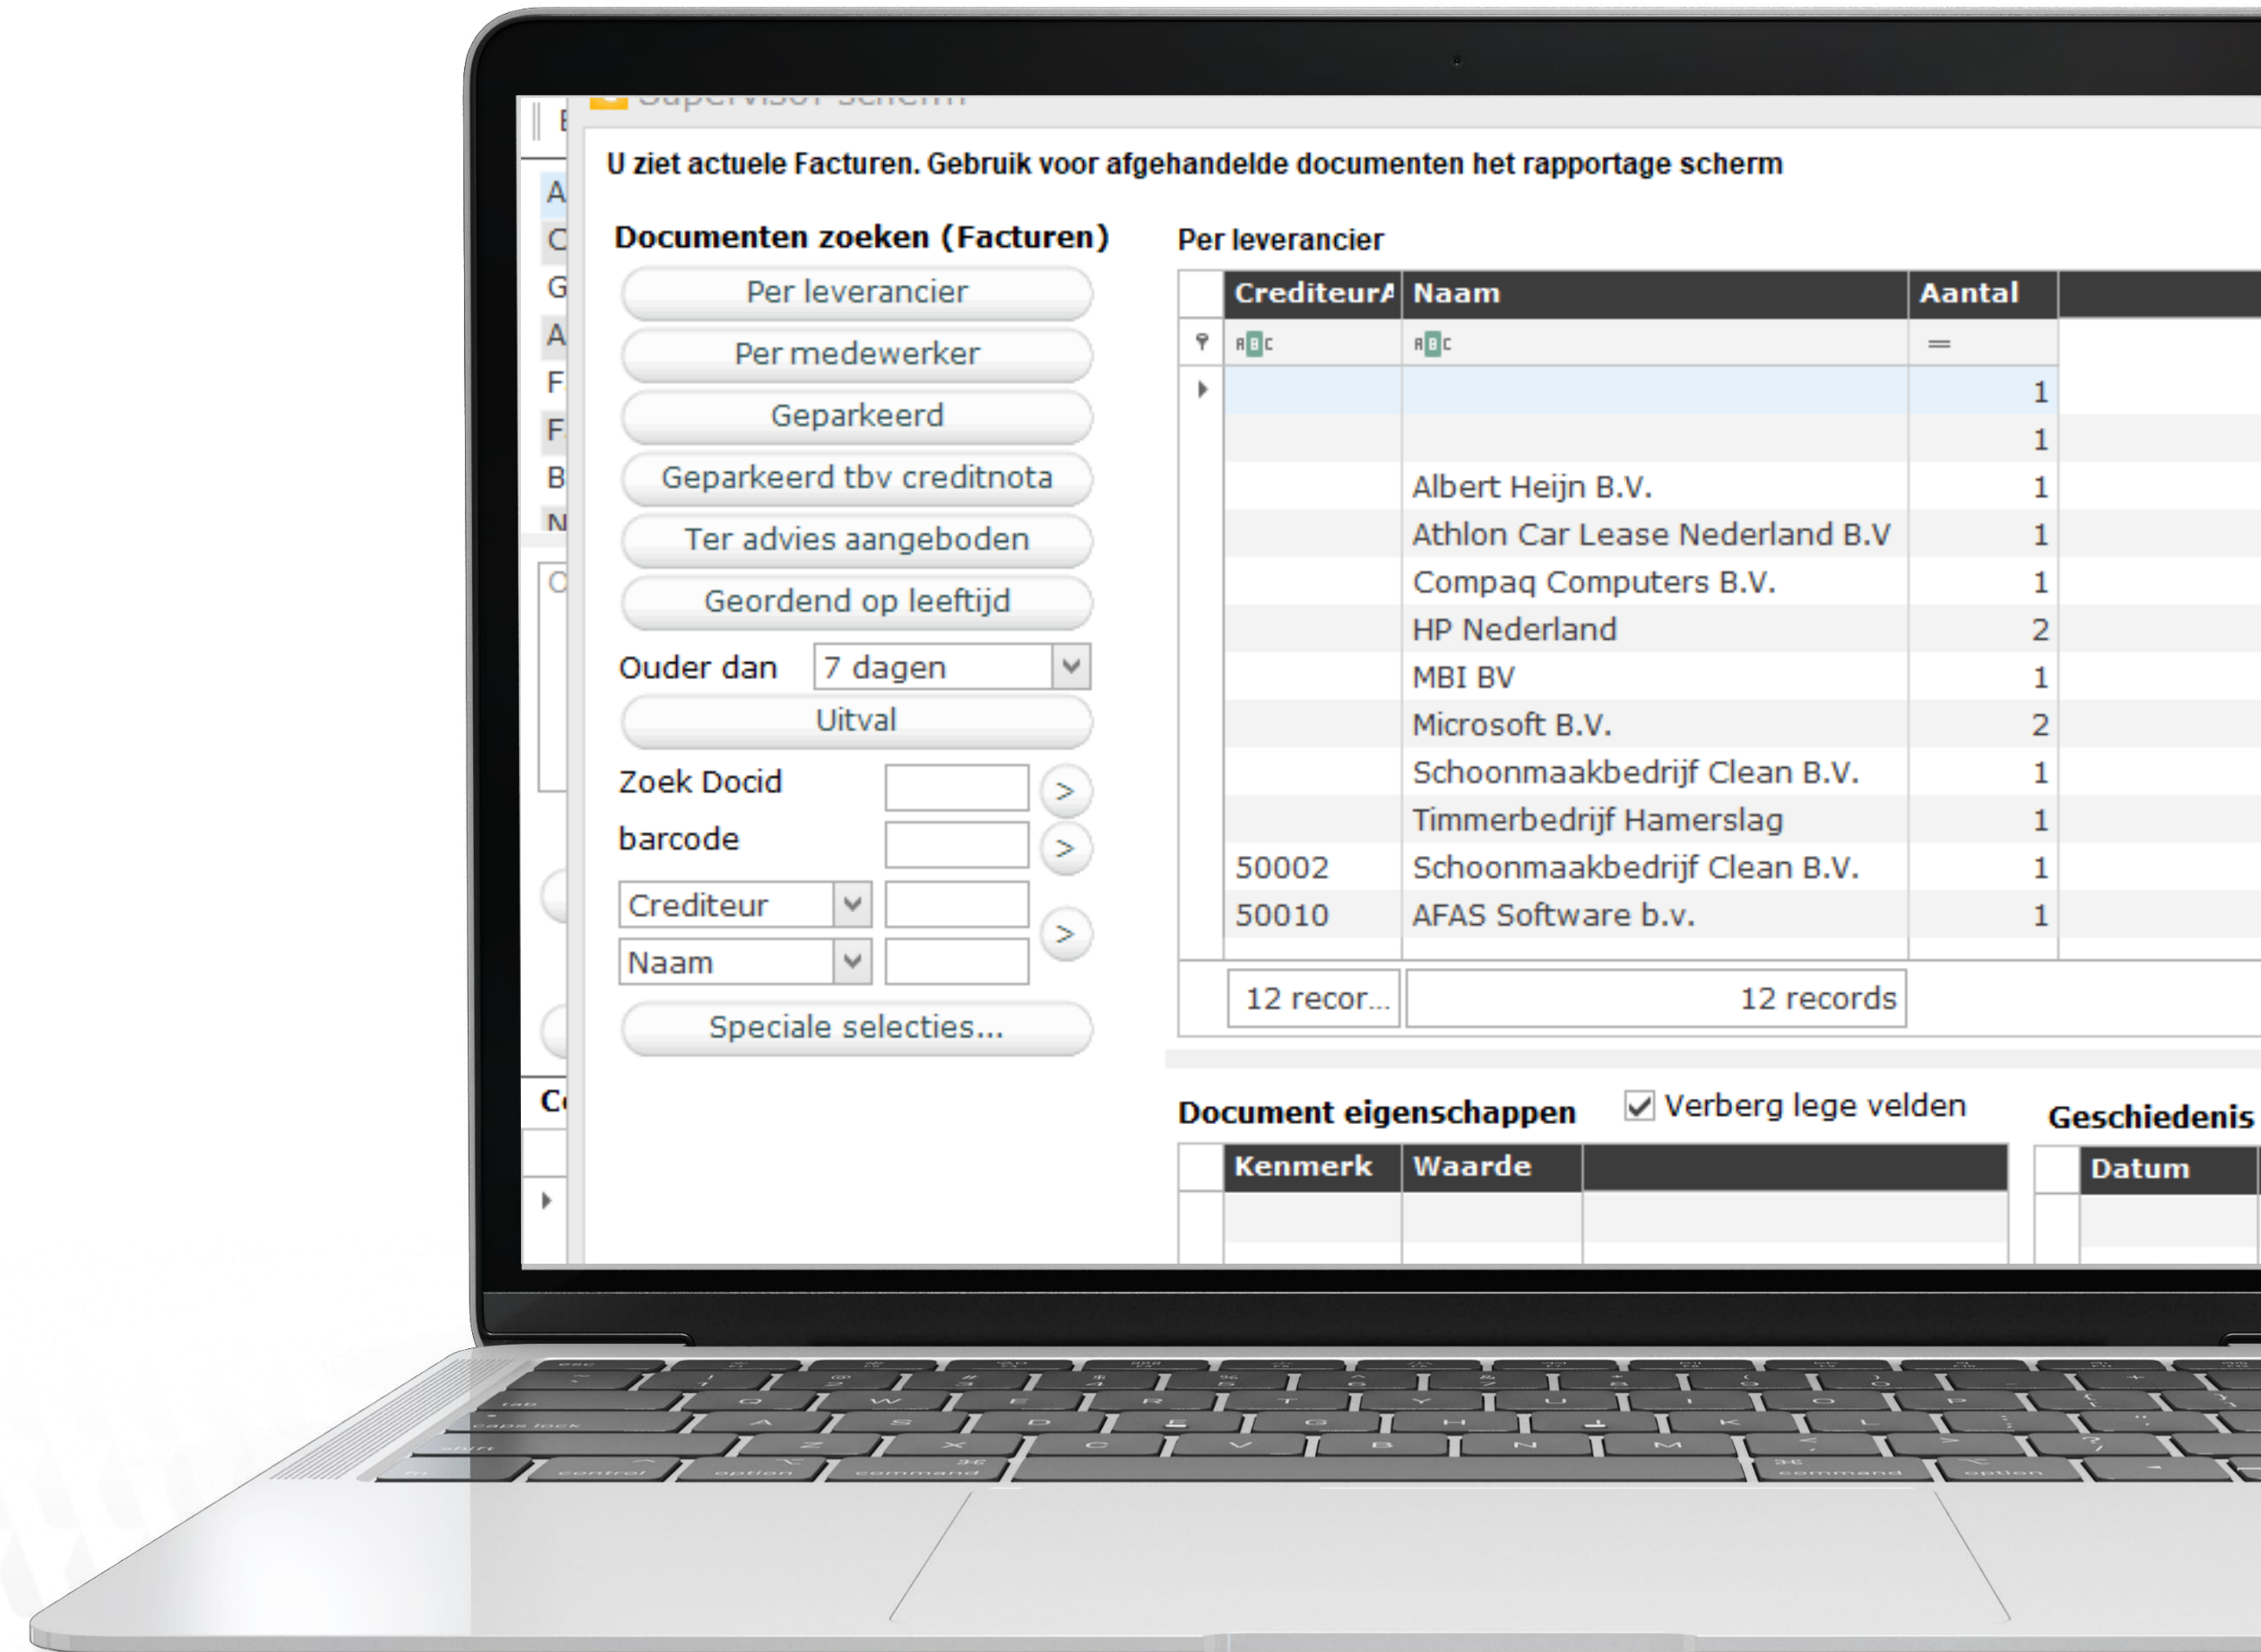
U ziet actuele Facturen. Gebruik voor afgehandelde documenten het rapportage scherm

Documenten zoeken (Facturen)

Per leverancier

Per medewerker

Geparkeerd

Geparkeerd tbv creditnota

Ter advies aangeboden

Geordend op leeftijd

Ouder dan 7 dagen

Uitval

Zoek Docid >

barcode >

Crediteur

Naam >

Speciale selecties...

Per leverancier

| CrediteurA | Naam | Aantal |
|---|---|---|
| | | 1 |
| | | 1 |
| | Albert Heijn B.V. | 1 |
| | Athlon Car Lease Nederland B.V | 1 |
| | Compaq Computers B.V. | 1 |
| | HP Nederland | 2 |
| | MBI BV | 1 |
| | Microsoft B.V. | 2 |
| | Schoonmaakbedrijf Clean B.V. | 1 |
| | Timmerbedrijf Hamerslag | 1 |
| 50002 | Schoonmaakbedrijf Clean B.V. | 1 |
| 50010 | AFAS Software b.v. | 1 |

12 recor... 12 records

Document eigenschappen

Verberg lege velden

| Kenmerk | Waarde |
|---|---|

Geschiedenis

| Datum |
|---|